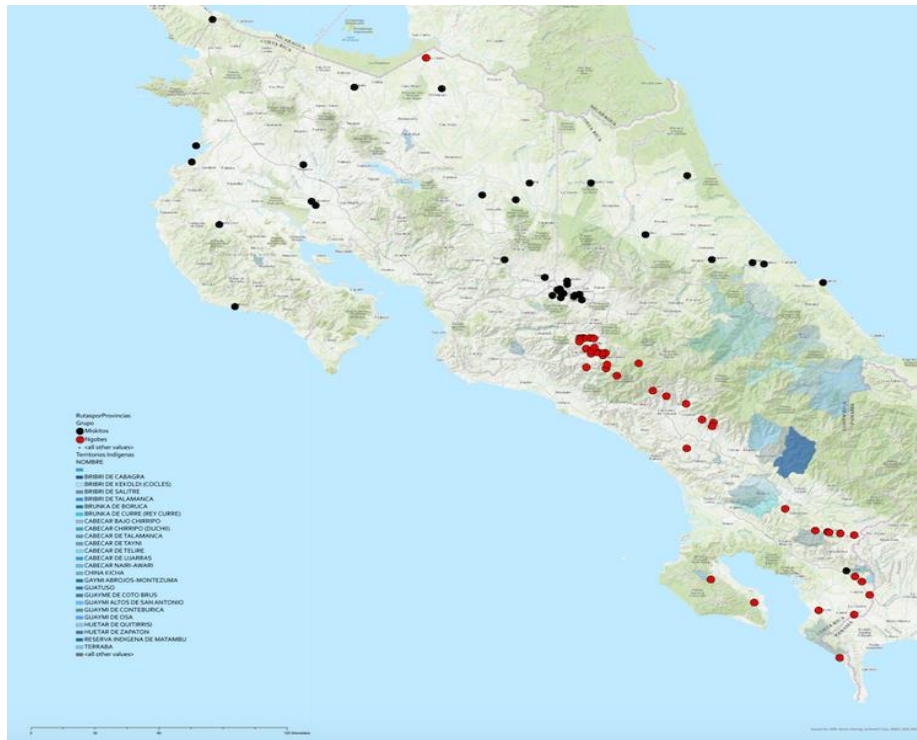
RutasporProvincias
Grupo
Miskitos
Ngobes
<all other values>
Territorios Indígenas
NOMBRE
BRIBRI DE CABAGRA
BRIBRI DE KEKOLDI (COCLES)
BRIBRI DE SALITRE
BRIBRI DE TALAMANCA
BRUNKA DE BORUCA
BRUNKA DE CURRE (REY CURRE)
CABECAR BAJO CHIRRIPO
CABECAR CHIRRIPO (DUCHII)
CABECAR DE TALAMANCA
CABECAR DE TAYNI
CABECAR DE TELIRE
CABECAR DE UJARRAS
CABECAR NAIRI-AWARI
CHINA KICHA
GAYMI ABROJOS-MONTEZUMA
GUATUSO
GUAYMI DE COTO BRUS
GUAYMI ALTOS DE SAN ANTONIO
GUAYMI DE CONTEBURICA
GUAYMI DE OSA
HUETAR DE QUITIRRISI
HUETAR DE ZAPATON
RESERVA INDIGENA DE MATAMBU
TERRABA
<all other values>

NICARAGUA
COSTA RICA
0 50 100 Kilometers
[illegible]